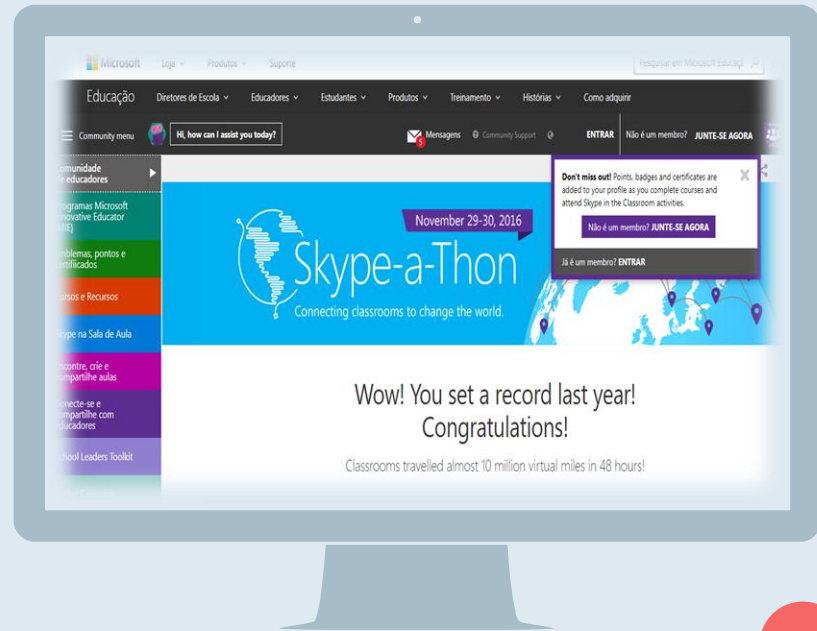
Microsoft Loja Produtos Suporte

Pesquisar em Microsoft Educação

Educação Diretores de Escola Educadores Estudantes Produtos Treinamento Histórias Como adquirir

Community menu Hi, how can I assist you today?

Mensagens Community Support ENTRAR Não é um membro? JUNTE-SE AGORA

omunidade e educadores

rogramas Microsoft nnovative Educator MIE)

mblemas, pontos e ertificados

ursos e Recursos

kype na Sala de Aula

ncontre, crie e ompartilhe aulas

onecte-se e ompartilhe com ducadores

chool Leaders Toolkit

Don't miss out! Points, badges and certificates are added to your profile as you complete courses and attend Skype in the Classroom activities.

Não é um membro? JUNTE-SE AGORA

Já é um membro? ENTRAR

November 29-30, 2016

Skype-a-Thon

Connecting classrooms to change the world.

Wow! You set a record last year! Congratulations!

Classrooms travelled almost 10 million virtual miles in 48 hours!